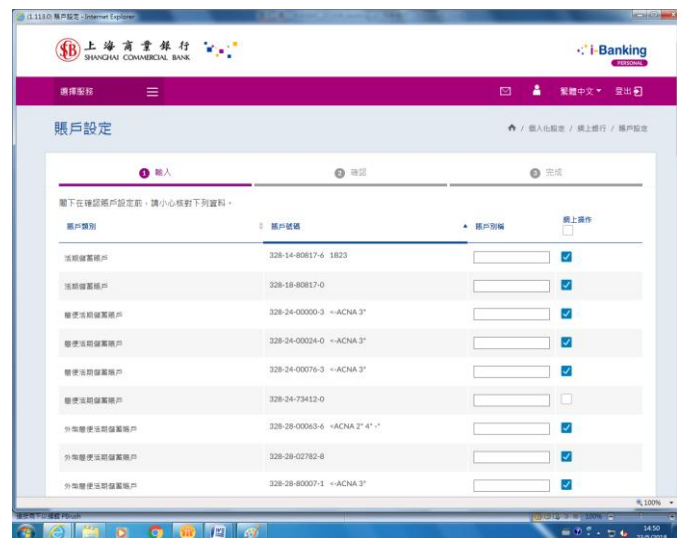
(1.113.0) 賬戶設定 - Internet Explorer

上海商業銀行
SHANGHAI COMMERCIAL BANK

i-Banking
PERSONAL

選擇服務

繁體中文 登出

賬戶設定

個人化設定 / 網上銀行 / 賬戶設定

1 輸入
2 確認
3 完成

閣下在確認賬戶設定前，請小心核對下列資料。

| 賬戶類別 | 賬戶號碼 | 賬戶別稱 | 網上操作 |
|---|---|---|---|
| 活期儲蓄賬戶 | 328-14-80817-6 1823 | | ☑ |
| 活期儲蓄賬戶 | 328-18-80817-0 | | ☑ |
| 簡便活期儲蓄賬戶 | 328-24-00000-3 <-ACNA 3° | | ☑ |
| 簡便活期儲蓄賬戶 | 328-24-00024-0 <-ACNA 3° | | ☑ |
| 簡便活期儲蓄賬戶 | 328-24-00076-3 <-ACNA 3° | | ☑ |
| 簡便活期儲蓄賬戶 | 328-24-73412-0 | | ☐ |
| 外幣簡便活期儲蓄賬戶 | 328-28-00063-6 <ACNA 2° 4° -° | | ☑ |
| 外幣簡便活期儲蓄賬戶 | 328-28-02782-8 | | ☑ |
| 外幣簡便活期儲蓄賬戶 | 328-28-80007-1 <-ACNA 3° | | ☑ |

100%

14:50